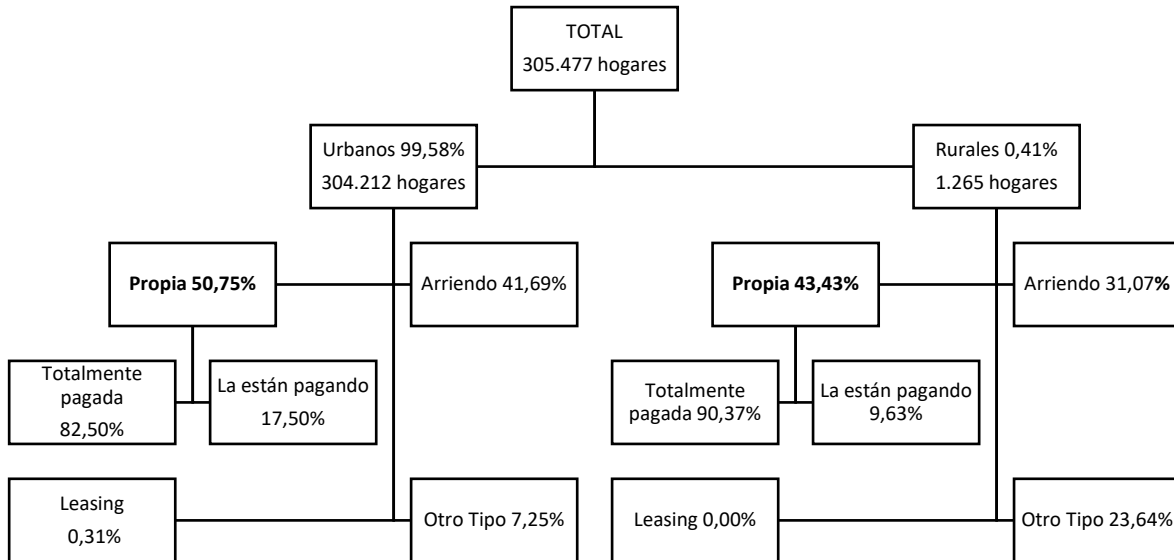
TOTAL
305.477 hogares

Urbanos 99,58%
304.212 hogares

Rurales 0,41%
1.265 hogares

**Propia 50,75%**

Arriendo 41,69%

**Propia 43,43%**

Arriendo 31,07%

Totalmente pagada 82,50%

La están pagando 17,50%

Totalmente pagada 90,37%

La están pagando 9,63%

Leasing 0,31%

Otro Tipo 7,25%

Leasing 0,00%

Otro Tipo 23,64%